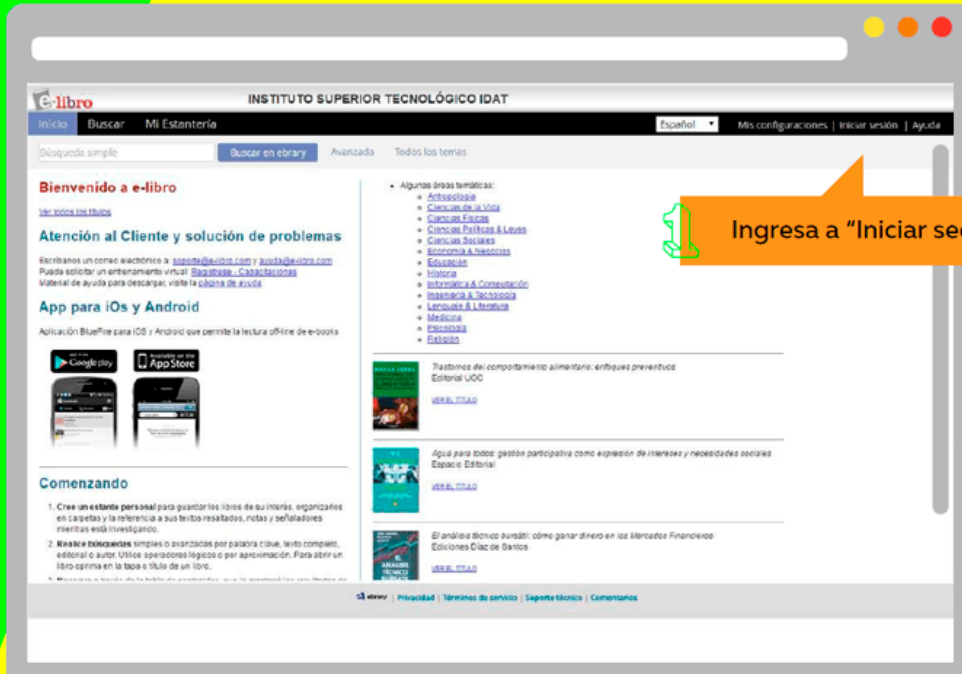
e-libro INSTITUTO SUPERIOR TECNOLÓGICO IDAT

Inicio Buscar Mi Estantería

Español Mis configuraciones | Iniciar sesión | Ayuda

Búsqueda simple Buscar en ebrary Avanzada Todos los temas

Bienvenido a e-libro

Ver todos los títulos

Atención al Cliente y solución de problemas

Escríbanos un correo electrónico a: soporte@e-libro.com y ayuda@e-libro.com
Puede solicitar un entrenamiento virtual: Regístrese - Capacitaciones
Material de ayuda para descargar, visite la página de ayuda

App para iOs y Android

Aplicación BlueFire para iOS y Android que permite la lectura off-line de e-books

Google play App Store

Comenzando

1. Cree un estante personal para guardar los libros de su interés, organizarlos en carpetas y la referencia a sus textos resaltados, notas y señaladores mientras está investigando.
2. Realice búsquedas simples o avanzadas por palabra clave, texto completo, editorial o autor. Utilice operadores lógicos o por aproximación. Para abrir un libro oprima en la tapa o título de un libro.
3. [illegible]

• Algunas áreas temáticas:
○ Antropología
○ Ciencias de la Vida
○ Ciencias Físicas
○ Ciencias Políticas & Leyes
○ Ciencias Sociales
○ Economía & Negocios
○ Educación
○ Historia
○ Informática & Computación
○ Ingeniería & Tecnología
○ Lenguaje & Literatura
○ Medicina
○ Psicología
○ Religión

1 Ingresa a "Iniciar se

Trastornos del comportamiento alimentario: enfoques preventivos
Editorial UOC
VER EL TÍTULO

Agua para todos: gestión participativa como expresión de intereses y necesidades sociales
Espacio Editorial
VER EL TÍTULO

El análisis técnico bursátil: cómo ganar dinero en los Mercados Financieros
Ediciones Díaz de Santos
VER EL TÍTULO

ebrary | Privacidad | Términos de servicio | Soporte técnico | Comentarios